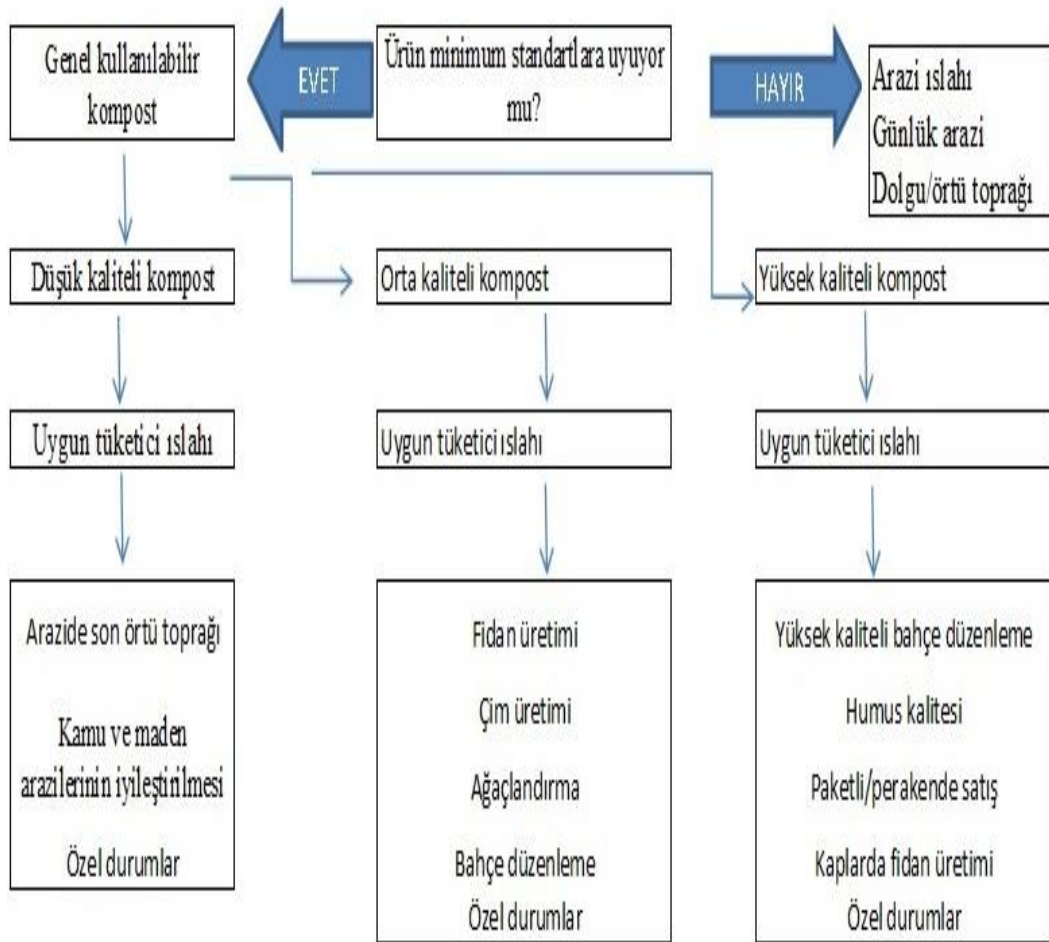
Genel kullanılabilir kompost

EVET

Ürün minimum standartlara uyuyor mu?

HAYIR

Arazi ıslahı
Günlük arazi
Dolgu/örtü toprağı

Düşük kaliteli kompost

Orta kaliteli kompost

Yüksek kaliteli kompost

Uygun tüketici ıslahı

Uygun tüketici ıslahı

Uygun tüketici ıslahı

Arazide son örtü toprağı

Kamu ve maden arazilerinin iyileştirilmesi

Özel durumlar

Fidan üretimi

Çim üretimi

Ağaçlandırma

Bahçe düzenleme

Özel durumlar

Yüksek kaliteli bahçe düzenleme

Humus kalitesi

Paketli/perakende satış

Kaplarda fidan üretimi

Özel durumlar